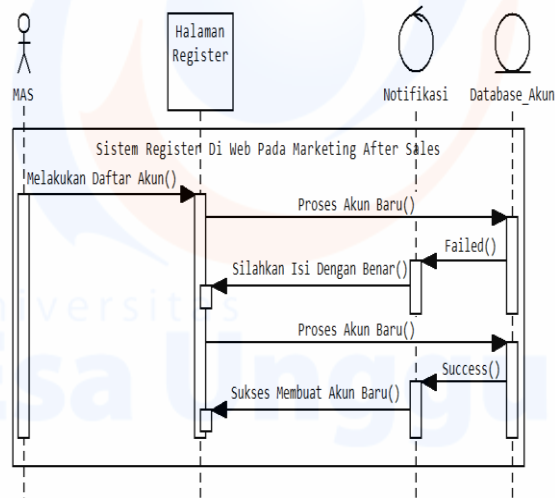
MAS

Halaman Register

Notifikasi

Database_Akun

Sistem Register Di Web Pada Marketing After Sales

Melakukan Daftar Akun()

Proses Akun Baru()

Failed()

Silahkan Isi Dengan Benar()

Proses Akun Baru()

Success()

Sukses Membuat Akun Baru()

Universitas Bina Sarana Informatika
Nusa Unggul